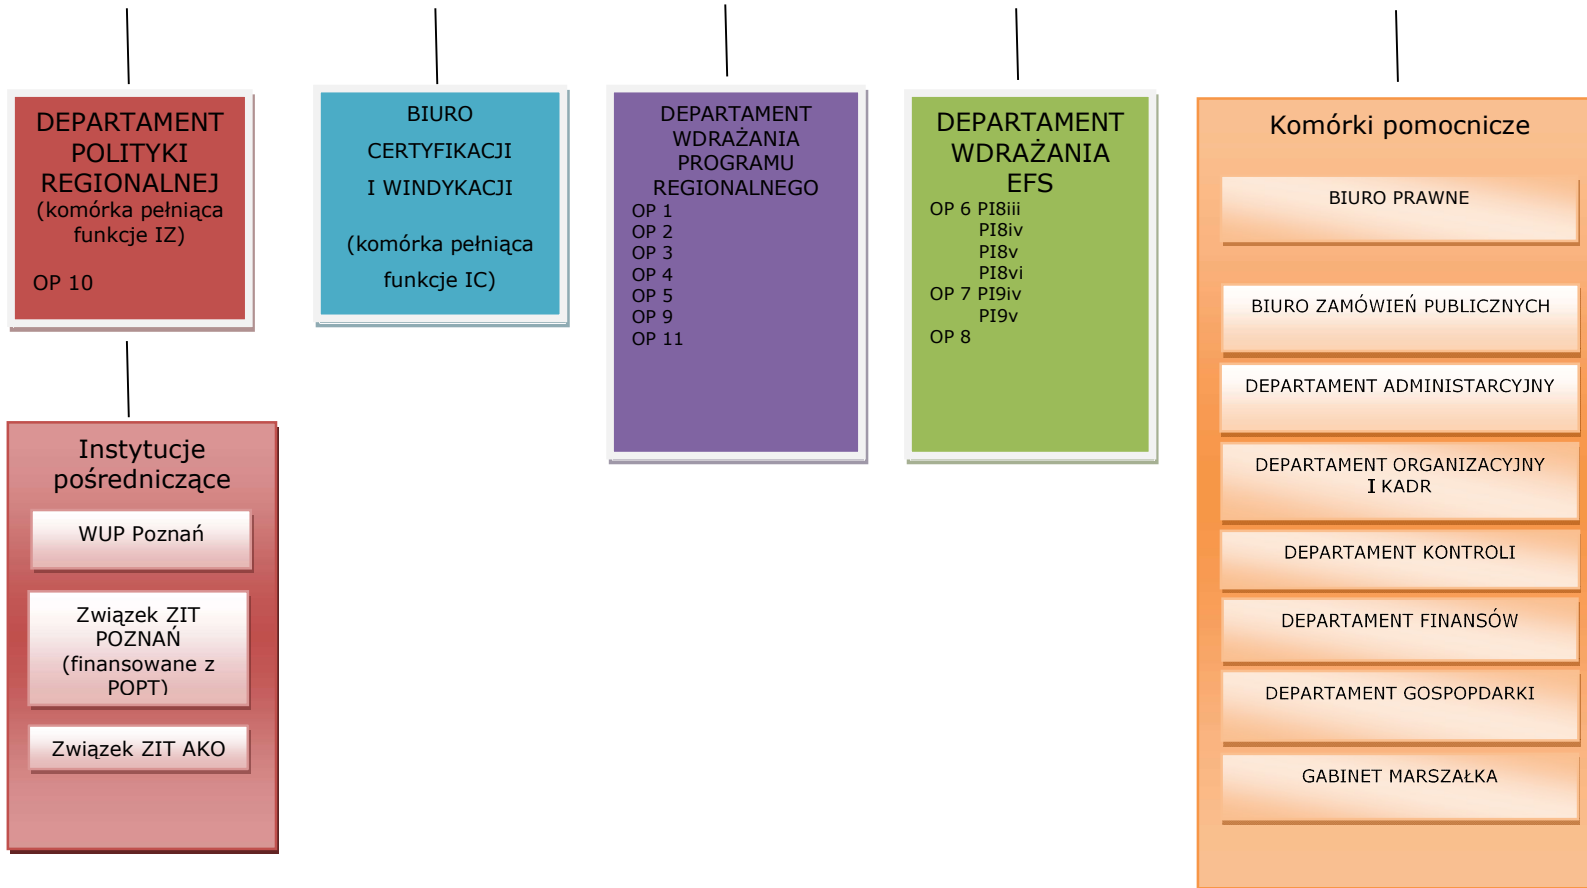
DEPARTAMENT POLITYKI REGIONALNEJ
(komórka pełniąca funkcje IZ)

OP 10

BIURO CERTYFIKACJI I WINDYKACJI

(komórka pełniąca funkcje IC)

DEPARTAMENT WDRAŻANIA PROGRAMU REGIONALNEGO
OP 1
OP 2
OP 3
OP 4
OP 5
OP 9
OP 11

DEPARTAMENT WDRAŻANIA EFS
OP 6 PI8iii
PI8iv
PI8v
PI8vi
OP 7 PI9iv
PI9v
OP 8

Komórki pomocnicze

BIURO PRAWNE

BIURO ZAMÓWIEŃ PUBLICZNYCH

DEPARTAMENT ADMINISTARCYJNY

DEPARTAMENT ORGANIZACYJNY I KADR

DEPARTAMENT KONTROLI

DEPARTAMENT FINANSÓW

DEPARTAMENT GOSPOPDARKI

GABINET MARSZAŁKA

Instytucje pośredniczące

WUP Poznań

Związek ZIT POZNAŃ (finansowane z POPT)

Związek ZIT AKO